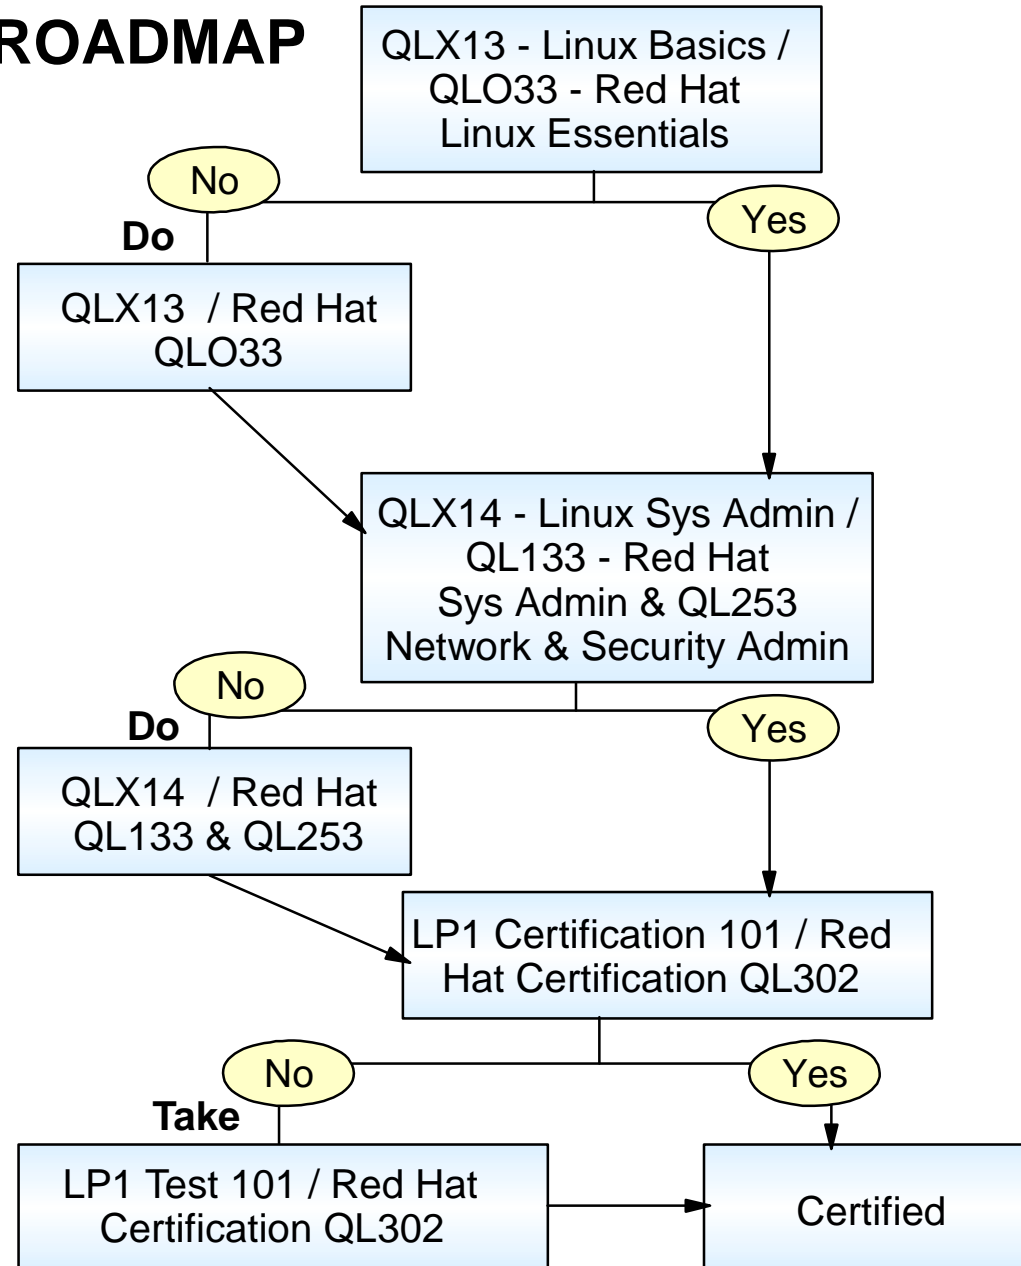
ROADMAP

QLX13 - Linux Basics / QLO33 - Red Hat Linux Essentials

No

Yes

Do

QLX13 / Red Hat QLO33

QLX14 - Linux Sys Admin / QL133 - Red Hat Sys Admin & QL253 Network & Security Admin

No

Yes

Do

QLX14 / Red Hat QL133 & QL253

LP1 Certification 101 / Red Hat Certification QL302

No

Yes

Take

LP1 Test 101 / Red Hat Certification QL302

Certified